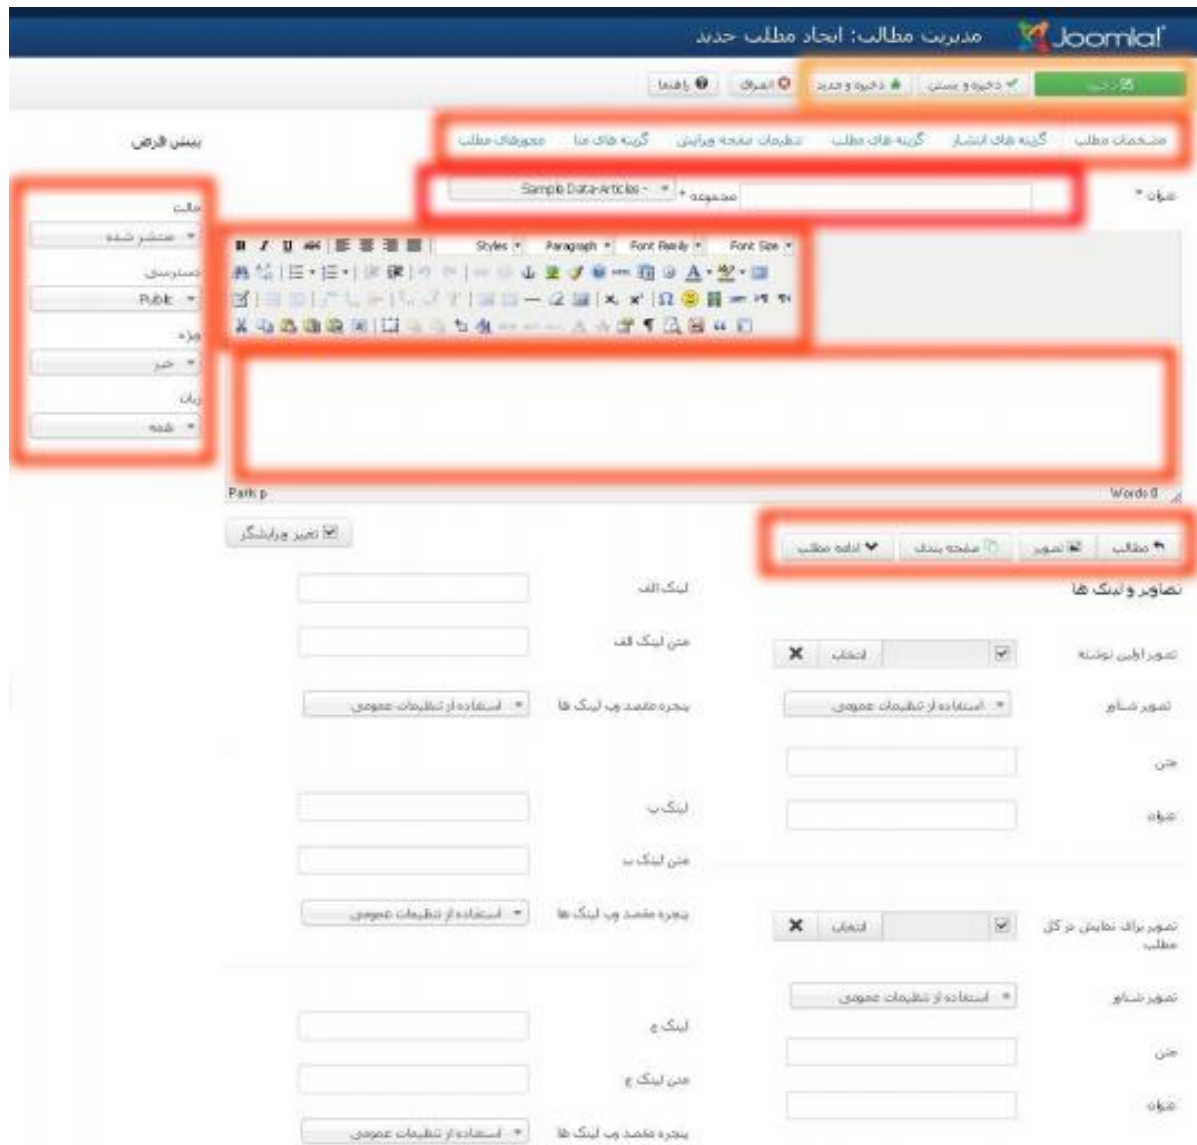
Joomla! مدیریت مطالب: ایجاد مطلب جدید

ذخیره | ذخیره و بستن | ذخیره و جدید | انصراف | راهنما

مشخصات مطلب | گزینه های انتشار | گزینه های مطلب | تنظیمات صفحه ویرایش | گزینه های متا | مجوزهای مطلب

پیش فرض

عنوان * | مجموعه * - Sample Data-Articles -

وضعیت
منتشر شده

دسترسی
Public

ویژه
خیر

زبان
همه

Styles | Paragraph | Font Family | Font Size

Path: p | Words: 0

مطلب | تصویر | صفحه بندی | ادامه مطلب

تغییر ویرایشگر

تصاویر و لینک ها

تصویر اولین نوشته | انتخاب
تصویر شناور | استفاده از تنظیمات عمومی
متن
عنوان

تصویر برای نمایش در کل مطلب | انتخاب
تصویر شناور | استفاده از تنظیمات عمومی
متن
عنوان

لینک الف
متن لینک الف
پنجره مقصد وب لینک ها | استفاده از تنظیمات عمومی

لینک ب
متن لینک ب
پنجره مقصد وب لینک ها | استفاده از تنظیمات عمومی

لینک ج
متن لینک ج
پنجره مقصد وب لینک ها | استفاده از تنظیمات عمومی